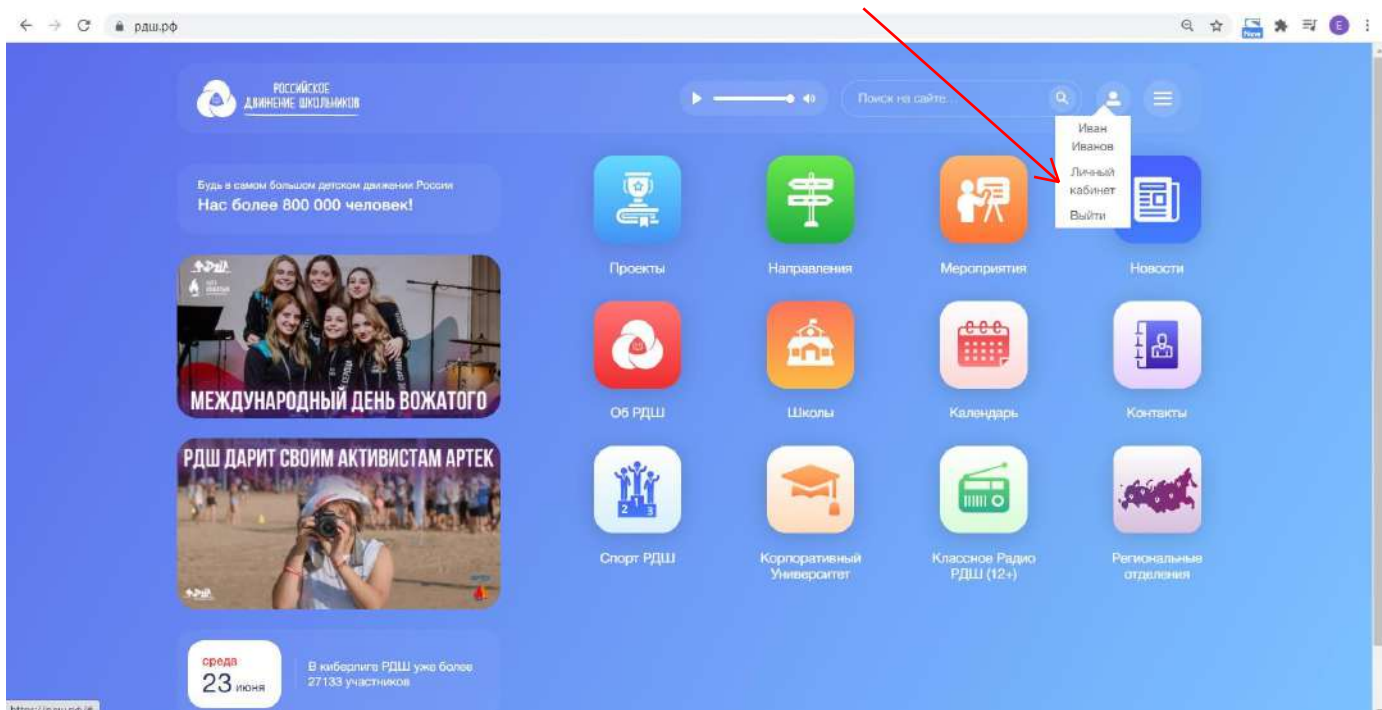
рдш.рф

New

E

РОССИЙСКОЕ ДВИЖЕНИЕ ШКОЛЬНИКОВ

Поиск на сайте...

Иван Иванов

Личный кабинет

Выйти

Будь в самом большом детском движении России

Нас более 800 000 человек!

МЕЖДУНАРОДНЫЙ ДЕНЬ ВОЖАТОГО

РДШ ДАРИТ СВОИМ АКТИВИСТАМ АРТЕК

Проекты

Направления

Мероприятия

Новости

Об РДШ

Школы

Календарь

Контакты

Спорт РДШ

Корпоративный Университет

Классное Радио РДШ (12+)

Региональные отделения

среда

23 июня

В киберлиге РДШ уже более 27133 участников

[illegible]